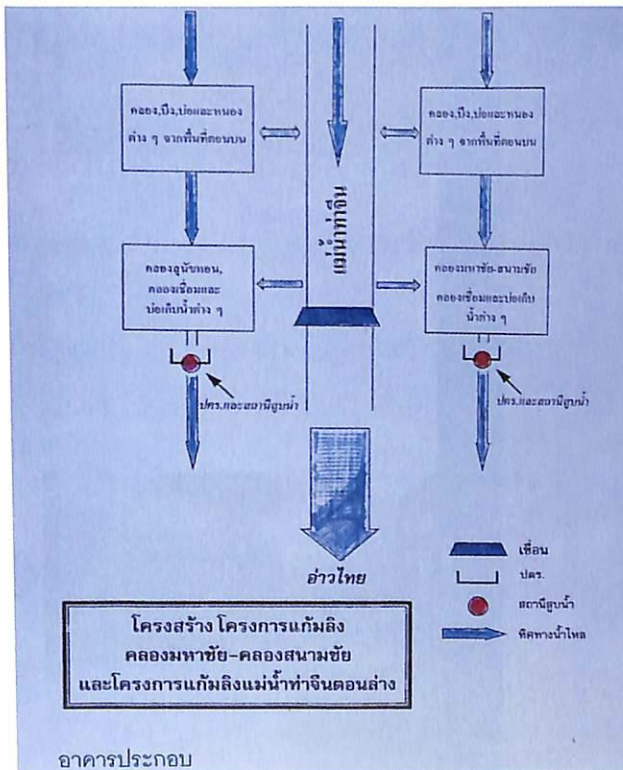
คลอง,บึง,บ่อและหนอง ต่าง ๆ จากพื้นที่ตอนบน

คลอง,บึง,บ่อและหนอง ต่าง ๆ จากพื้นที่ตอนบน

แม่น้ำท่าจีน

คลองสุนัขหอน, คลองเชื่อมและบ่อเก็บน้ำต่าง ๆ

คลองมหาชัย-สนามชัย คลองเชื่อมและบ่อเก็บน้ำต่าง ๆ

ปตร.และสถานีสูบน้ำ

ปตร.และสถานีสูบน้ำ

อ่าวไทย

เขื่อน

ปตร.

สถานีสูบน้ำ

ทิศทางน้ำไหล

โครงสร้าง โครงการแก้มลิง คลองมหาชัย-คลองสนามชัย และโครงการแก้มลิงแม่น้ำท่าจีนตอนล่าง

อาคารประกอบ